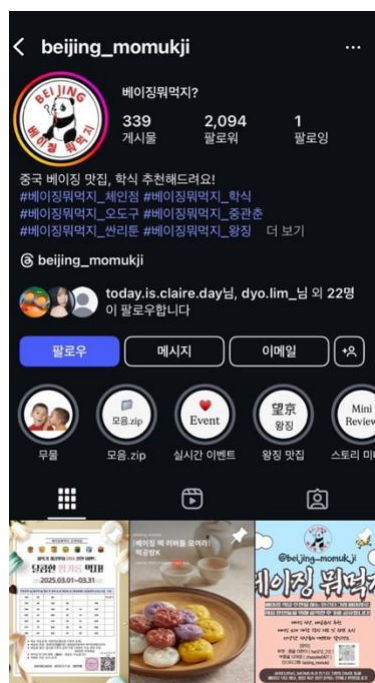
< beijing_momukji ...

BEIJING 베이징뭐먹지

베이징뭐먹지?

339 게시물
2,094 팔로워
1 팔로잉

중국 베이징 맛집, 학식 추천해드려요!
#베이징뭐먹지_체인점 #베이징뭐먹지_학식
#베이징뭐먹지_오도구 #베이징뭐먹지_중관춘
#베이징뭐먹지_싼리툰 #베이징뭐먹지_왕징 더 보기

beijing_momukji

today.is.claire.day님, dyo.lim_님 외 22명이 팔로우합니다

팔로우 메시지 이메일

무물
모음.zip 모음.zip
Event 실시간 이벤트
望京 왕징 왕징 맛집
Mini Review 스토리 리뷰

2025.03.01~03.31

베이징 떡 리뷰를 찾아라!

@bei_jing~momuk_ji
베이징뭐먹지